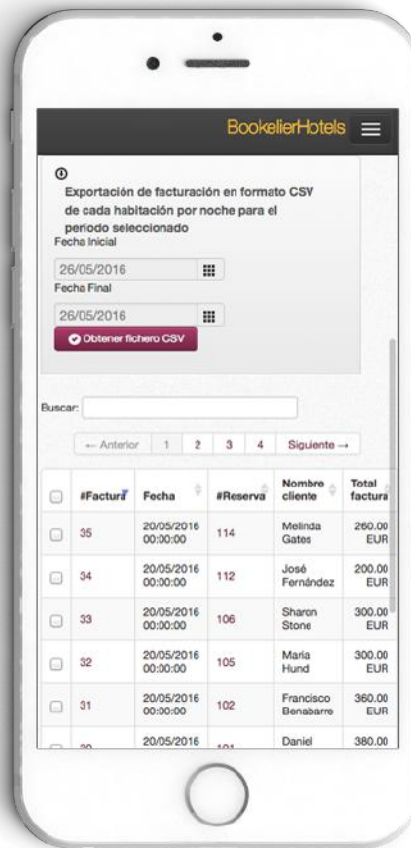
BookelierHotels

Exportación de facturación en formato CSV de cada habitación por noche para el periodo seleccionado

Fecha Inicial

26/05/2016

Fecha Final

26/05/2016

Obtener fichero CSV

Buscar:

← Anterior 1 2 3 4 Siguiente →

| | #Factura | Fecha | #Reserva | Nombre cliente | Total factura |
|---|---|---|---|---|---|
| | 35 | 20/05/2016 00:00:00 | 114 | Melinda Gates | 260.00 EUR |
| | 34 | 20/05/2016 00:00:00 | 112 | José Fernández | 200.00 EUR |
| | 33 | 20/05/2016 00:00:00 | 106 | Sharon Stone | 300.00 EUR |
| | 32 | 20/05/2016 00:00:00 | 105 | María Hund | 300.00 EUR |
| | 31 | 20/05/2016 00:00:00 | 102 | Francisco Benabarre | 360.00 EUR |
| | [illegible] | 20/05/2016 | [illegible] | Daniel | 380.00 |